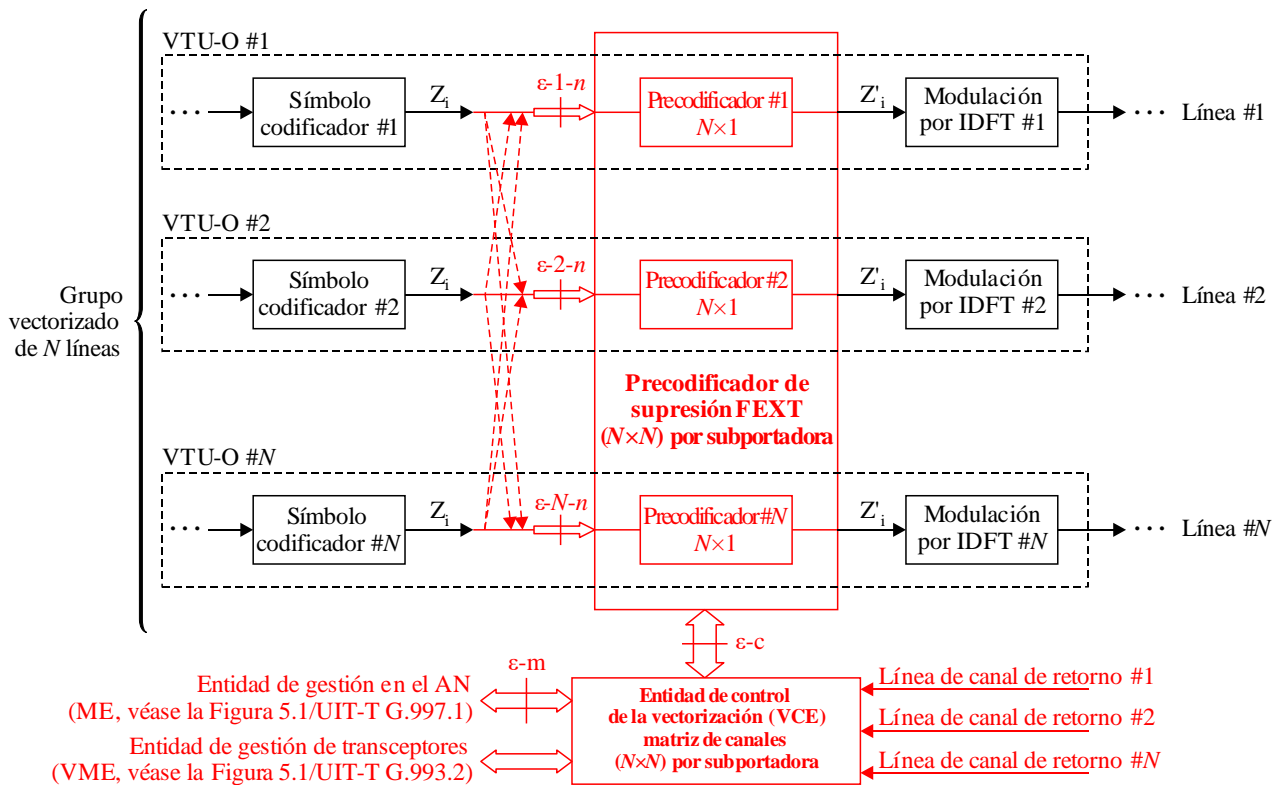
VTU-O #1

Símbolo codificador #1

$Z_i$

ε-1-n

Precodificador #1 N×1

$Z'_i$

Modulación por IDFT #1

Línea #1

VTU-O #2

Símbolo codificador #2

$Z_i$

ε-2-n

Precodificador #2 N×1

$Z'_i$

Modulación por IDFT #2

Línea #2

Grupo vectorizado de N líneas

Precodificador de supresión FEXT (N×N) por subportadora

VTU-O #N

Símbolo codificador #N

$Z_i$

ε-N-n

Precodificador#N N×1

$Z'_i$

Modulación por IDFT #N

Línea #N

ε-c

ε-m

Entidad de gestión en el AN (ME, véase la Figura 5.1/UIT-T G.997.1)

Entidad de gestión de transceptores (VME, véase la Figura 5.1/UIT-T G.993.2)

Entidad de control de la vectorización (VCE) matriz de canales (N×N) por subportadora

Línea de canal de retorno #1

Línea de canal de retorno #2

Línea de canal de retorno #N